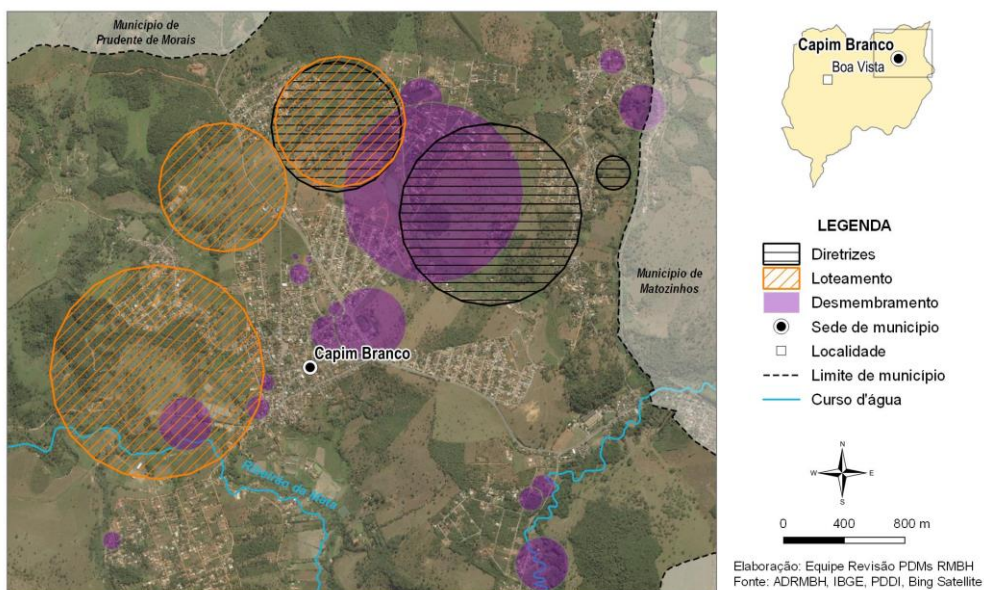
Município de Prudente de Morais

Capim Branco

Boa Vista

LEGENDA

Diretrizes

Loteamento

Desmembramento

Sede de município

Localidade

Limite de município

Curso d'água

Município de Matozinhos

Capim Branco

Ribeirão da Mata

N

W

E

S

0 400 800 m

Elaboração: Equipe Revisão PDMs RMBH
Fonte: ADRMBH, IBGE, PDDI, Bing Satellite